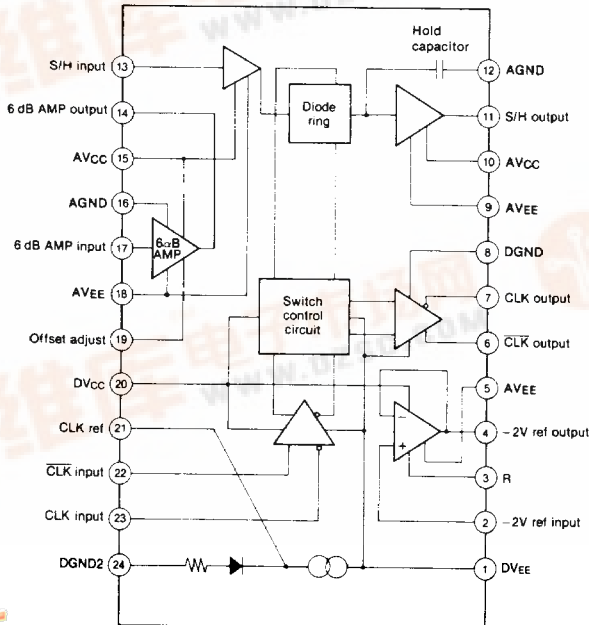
Hold capacitor

S/H input 13
6 dB AMP output 14
AVCC 15
AGND 16
6 dB AMP input 17
AVEE 18
Offset adjust 19
DVCC 20
CLK ref 21
$\overline{CLK}$ input 22
CLK input 23
DGND2 24

12 AGND
11 S/H output
10 AVCC
9 AVEE
8 DGND
7 CLK output
6 $\overline{CLK}$ output
5 AVEE
4 –2V ref output
3 R
2 –2V ref input
1 DVEE

Diode ring
6dB AMP
Switch control circuit
–
+